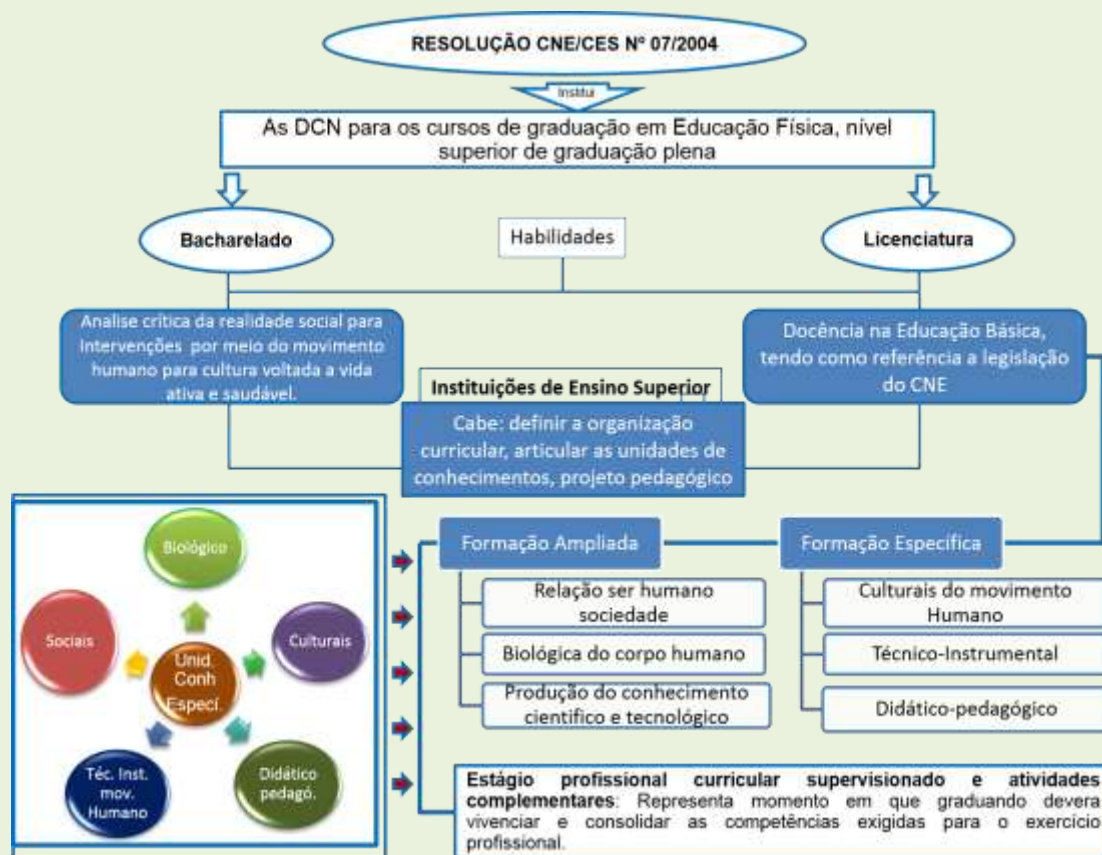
RESOLUÇÃO CNE/CES Nº 07/2004

Institui

As DCN para os cursos de graduação em Educação Física, nível superior de graduação plena

Bacharelado

Habilidades

Licenciatura

Analise crítica da realidade social para Intervenções por meio do movimento humano para cultura voltada a vida ativa e saudável.

Docência na Educação Básica, tendo como referência a legislação do CNE

Instituições de Ensino Superior

Cabe: definir a organização curricular, articular as unidades de conhecimentos, projeto pedagógico

Biológico

Sociais

Unid. Conh Especí.

Culturais

Téc. Inst. mov. Humano

Didático pedagó.

Formação Ampliada

Relação ser humano sociedade

Biológica do corpo humano

Produção do conhecimento científico e tecnológico

Formação Especifica

Culturais do movimento Humano

Técnico-Instrumental

Didático-pedagógico

Estágio profissional curricular supervisionado e atividades complementares: Representa momento em que graduando devera vivenciar e consolidar as competências exigidas para o exercício profissional.